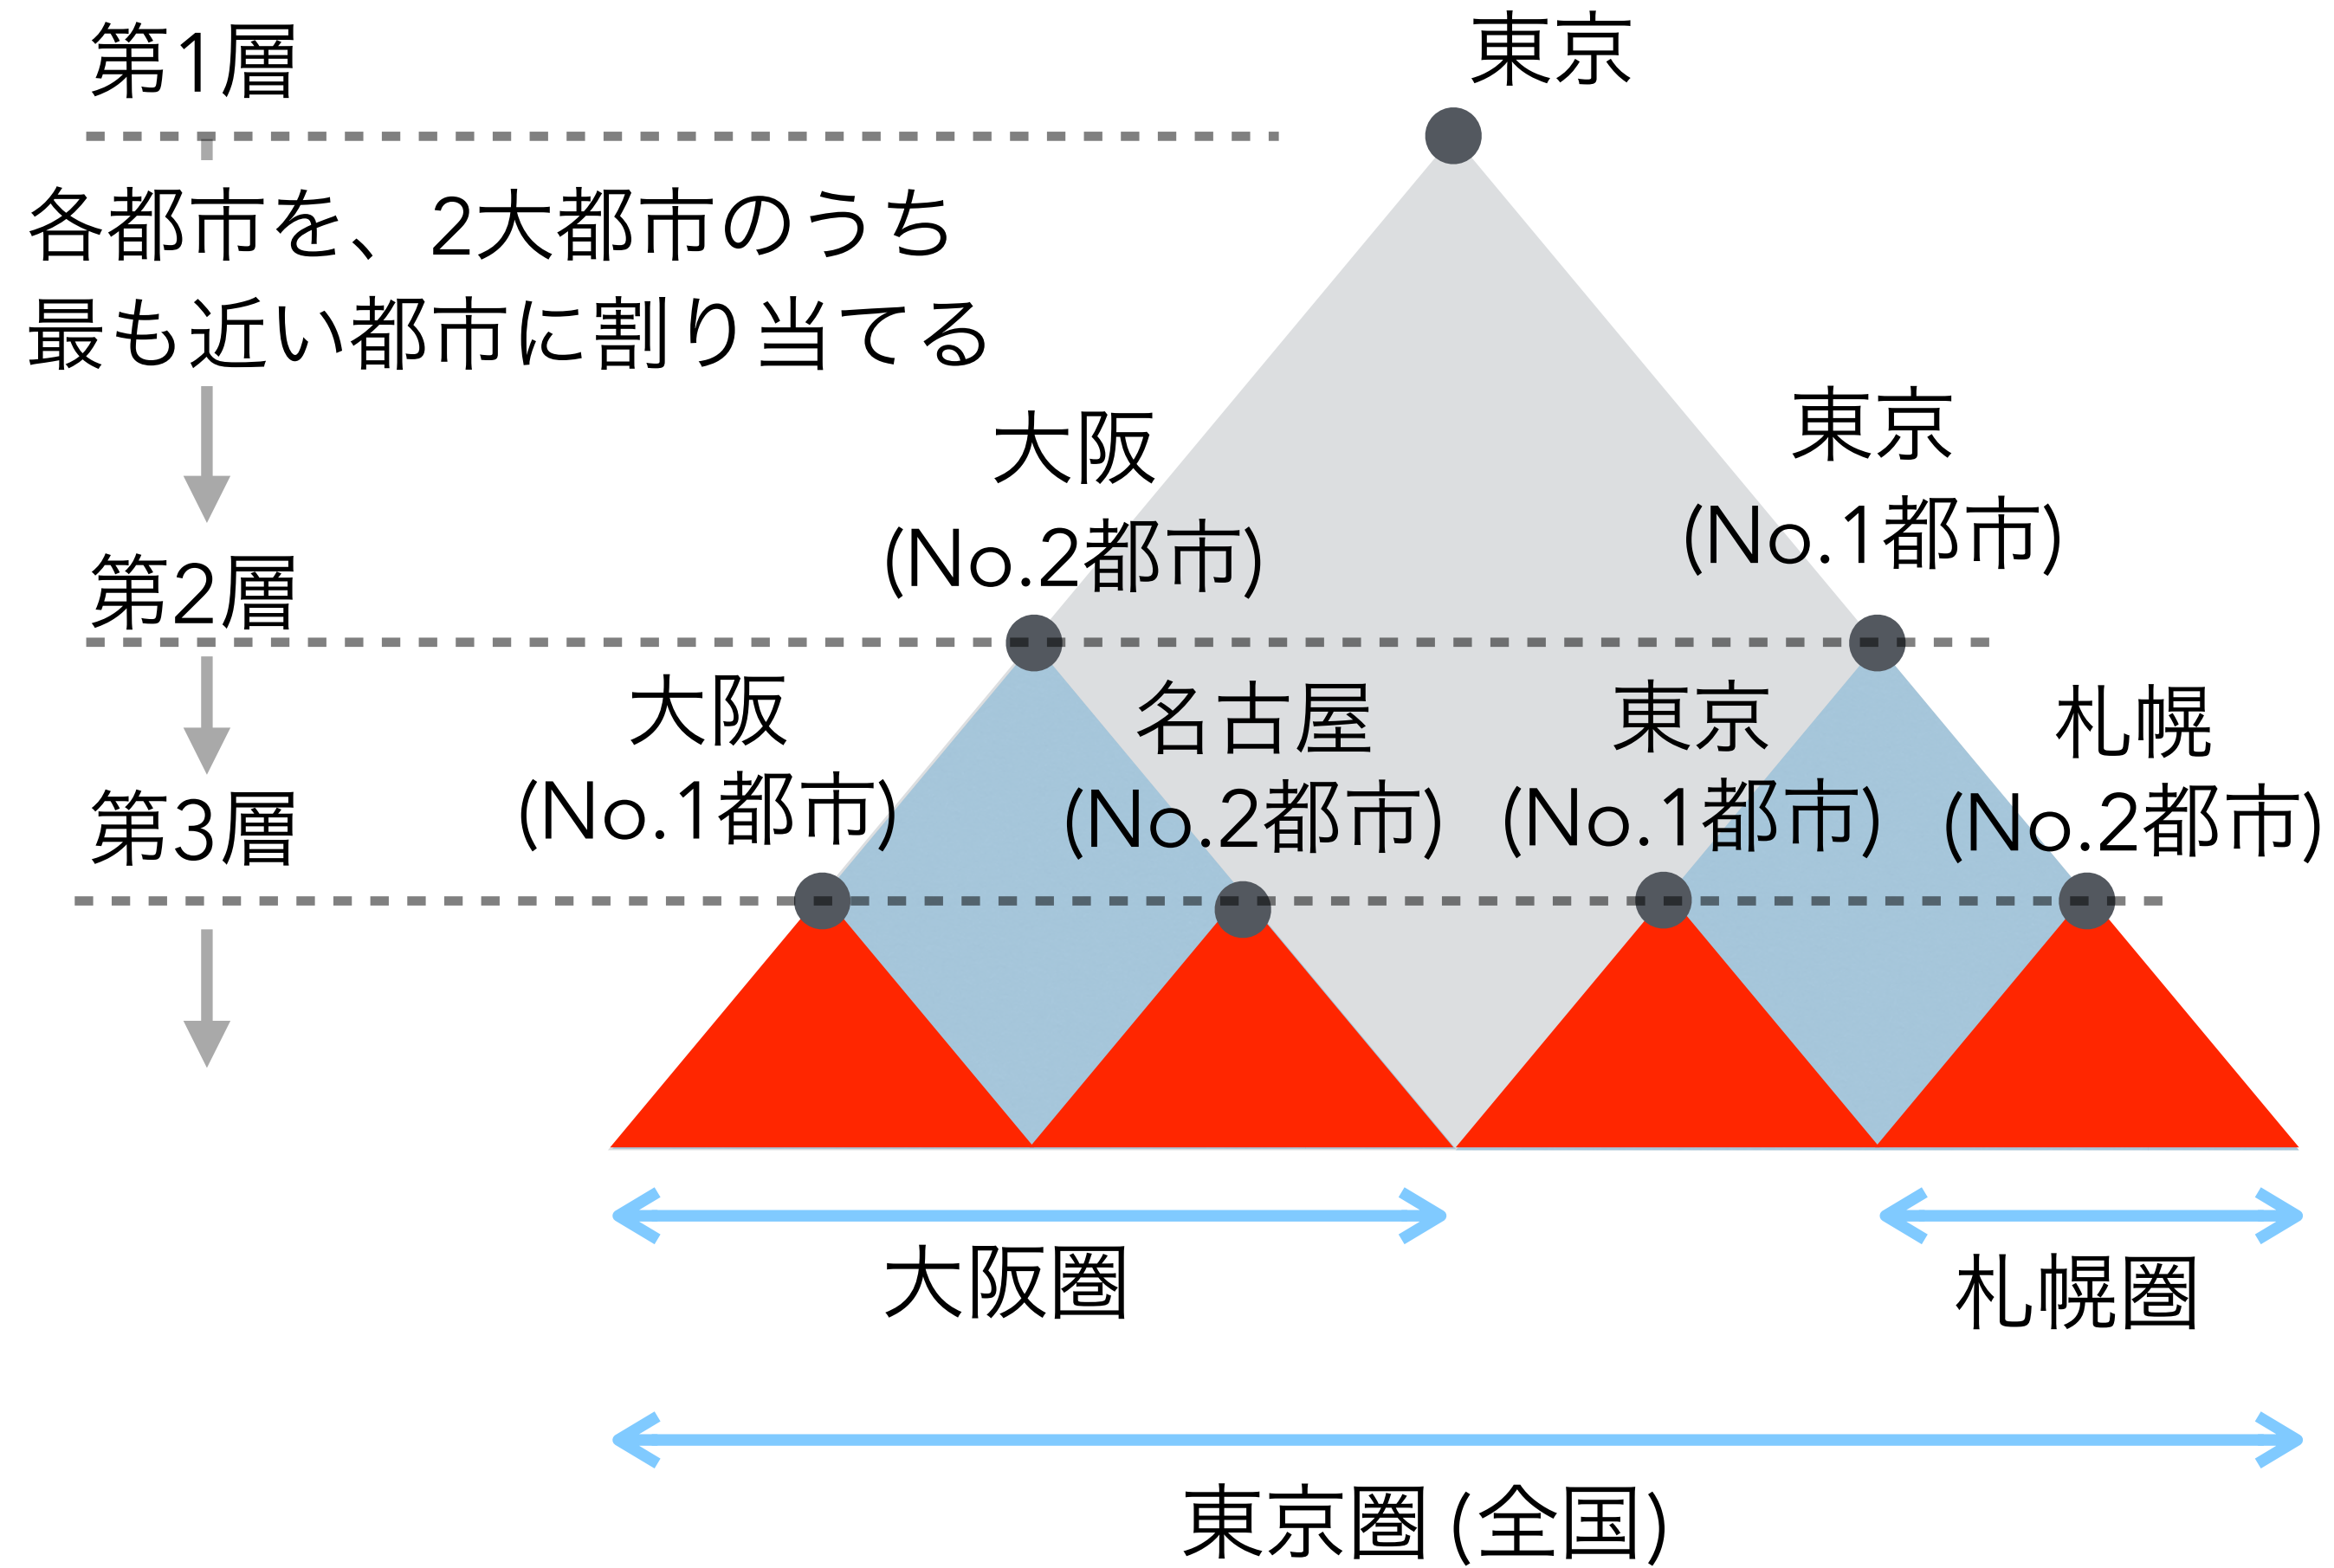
第1層

東京

各都市を、2大都市のうち最も近い都市に割り当てる

大阪
(No.2都市)

東京
(No.1都市)

第2層

大阪
(No.1都市)

名古屋
(No.2都市)

東京
(No.1都市)

札幌
(No.2都市)

第3層

大阪圏

札幌圏

東京圏 (全国)